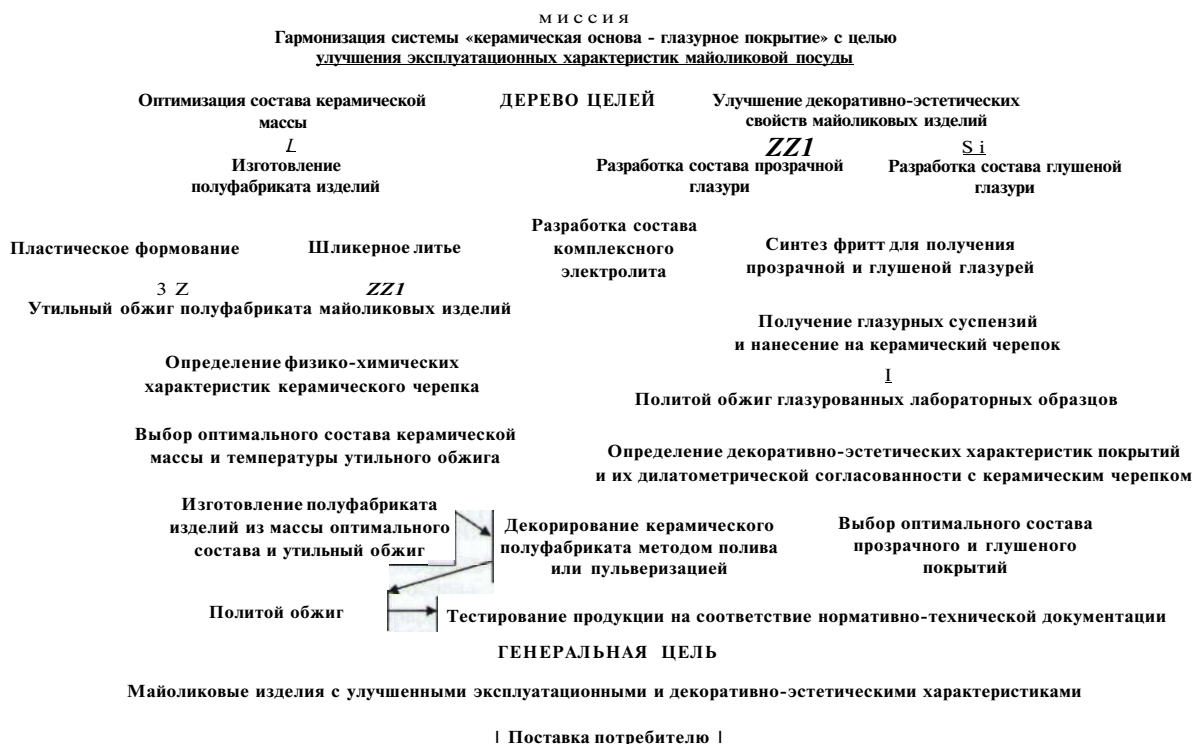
МИССИЯ
Гармонизация системы «керамическая основа - глазурное покрытие» с целью улучшения эксплуатационных характеристик майоликовой посуды

Оптимизация состава керамической массы

ДЕРЕВО ЦЕЛЕЙ

Улучшение декоративно-эстетических свойств майоликовых изделий

L
Изготовление полуфабриката изделий

ZZ1
Разработка состава прозрачной глазури

S i
Разработка состава глушеной глазури

Разработка состава комплексного электролита

Пластическое формование

Шликерное литье

Синтез фритт для получения прозрачной и глушеной глазурей

3 Z
ZZ1
Утильный обжиг полуфабриката майоликовых изделий

Получение глазурных суспензий и нанесение на керамический черепок

Определение физико-химических характеристик керамического черепка

I
Политой обжиг глазурованных лабораторных образцов

Выбор оптимального состава керамической массы и температуры утильного обжига

Определение декоративно-эстетических характеристик покрытий и их дилатометрической согласованности с керамическим черепком

Изготовление полуфабриката изделий из массы оптимального состава и утильный обжиг

Декорирование керамического полуфабриката методом полива или пульверизацией

Выбор оптимального состава прозрачного и глушеного покрытий

Политой обжиг

Тестирование продукции на соответствие нормативно-технической документации

ГЕНЕРАЛЬНАЯ ЦЕЛЬ

Майоликовые изделия с улучшенными эксплуатационными и декоративно-эстетическими характеристиками

| Поставка потребителю |